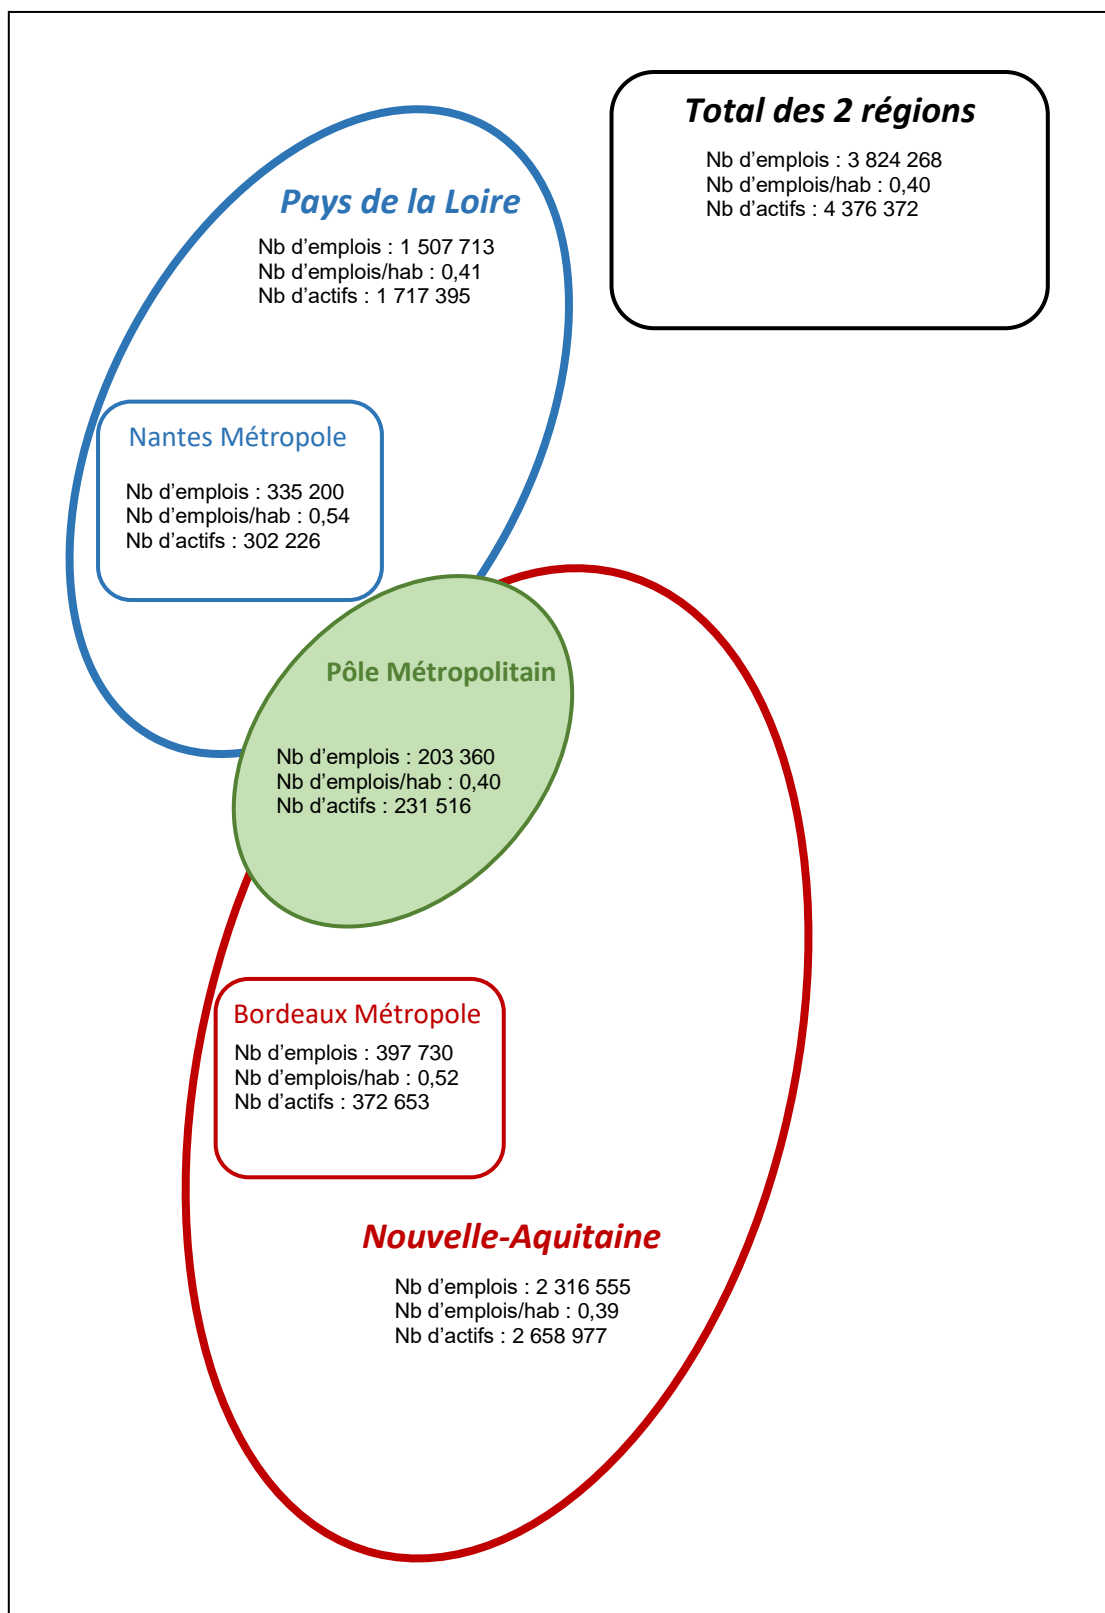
Total des 2 régions

Nb d'emplois : 3 824 268
Nb d'emplois/hab : 0,40
Nb d'actifs : 4 376 372

Pays de la Loire

Nb d'emplois : 1 507 713
Nb d'emplois/hab : 0,41
Nb d'actifs : 1 717 395

Nantes Métropole

Nb d'emplois : 335 200
Nb d'emplois/hab : 0,54
Nb d'actifs : 302 226

Pôle Métropolitain

Nb d'emplois : 203 360
Nb d'emplois/hab : 0,40
Nb d'actifs : 231 516

Bordeaux Métropole

Nb d'emplois : 397 730
Nb d'emplois/hab : 0,52
Nb d'actifs : 372 653

Nouvelle-Aquitaine

Nb d'emplois : 2 316 555
Nb d'emplois/hab : 0,39
Nb d'actifs : 2 658 977